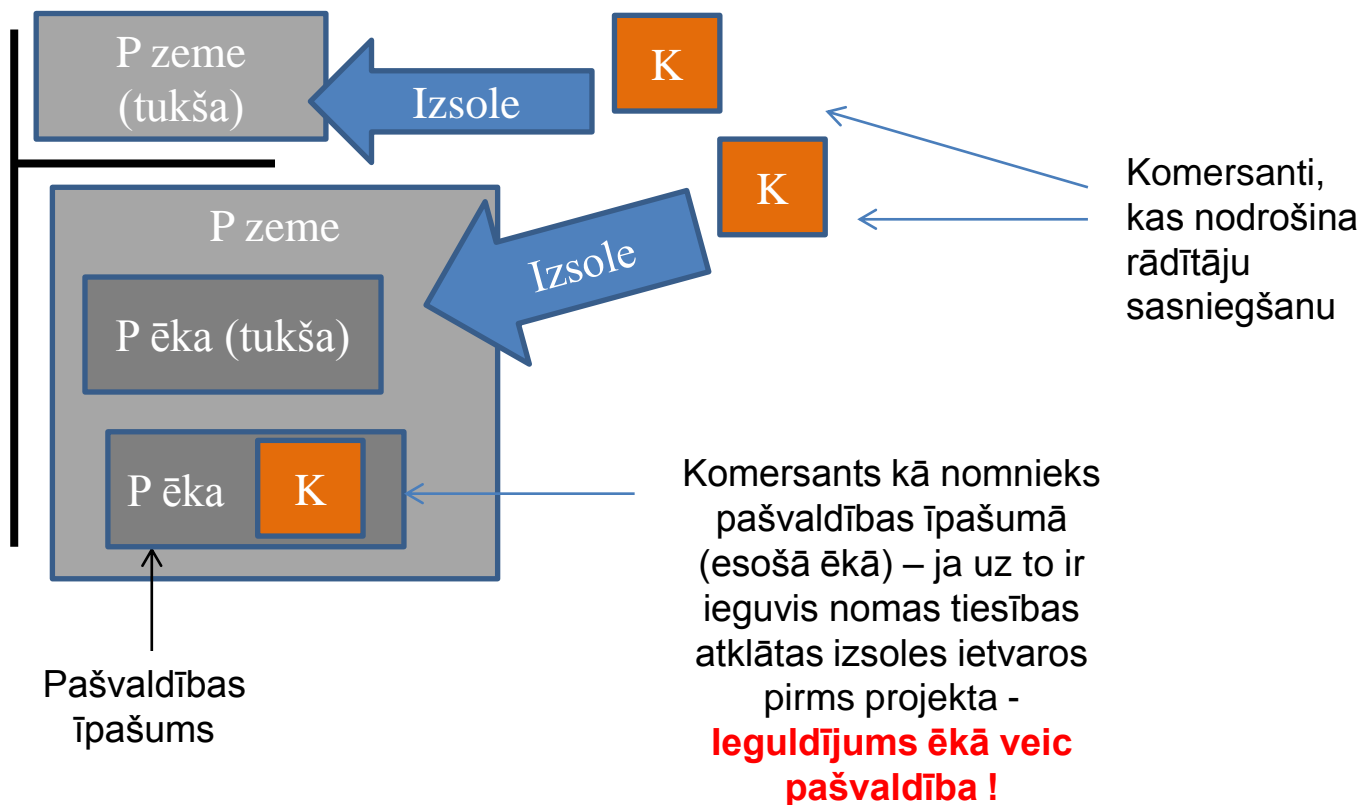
P zeme (tukša)

Izsole

K

K

Komersanti, kas nodrošina rādītāju sasniegšanu

P zeme

Izsole

P ēka (tukša)

P ēka

K

Komersants kā nomnieks pašvaldības īpašumā (esošā ēkā) – ja uz to ir ieguvis nomas tiesības atklātas izsoles ietvaros pirms projekta - Ieguldījums ēkā veic pašvaldība !

Pašvaldības īpašums